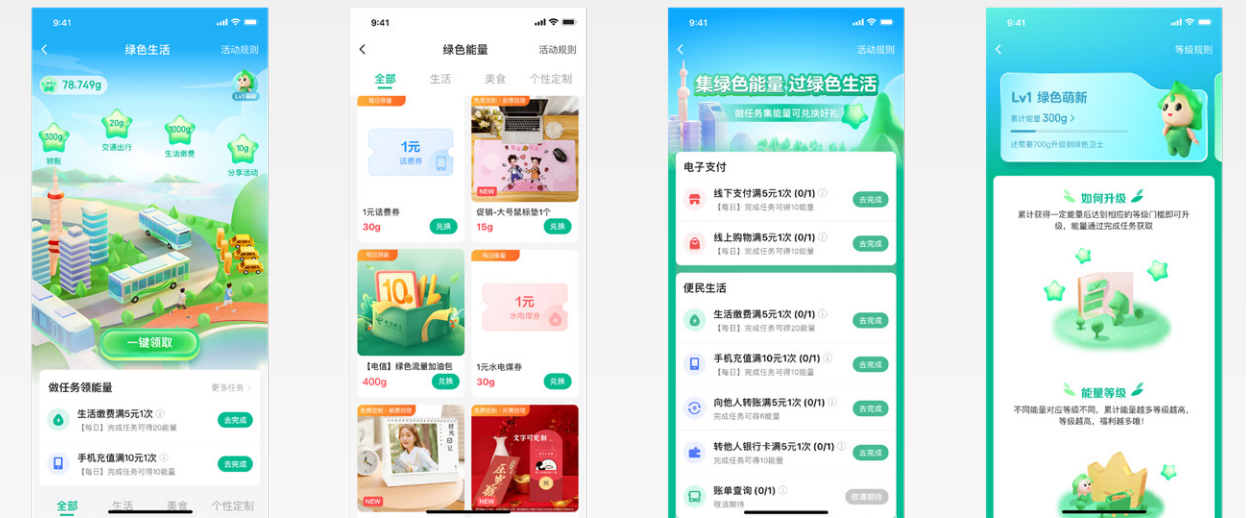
9:41
绿色生活
活动规则
78,749g
Lv1 萌新
300g
转账
20g
交通出行
3000g
生活缴费
10g
分享活动
一键领取
做任务领能量
更多任务
生活缴费满5元1次
【每日】完成任务可得20能量
去完成
手机充值满10元1次
【每日】完成任务可得10能量
去完成
全部
生活
美食
个性定制

9:41
绿色能量
活动规则
全部
生活
美食
个性定制
每日限量
1元
话费券
1元话费券
30g
兑换
NEW
促销-大号鼠标垫1个
15g
兑换
每日限量
10
【电信】绿色流量加油包
400g
兑换
每日限量
1元
水电煤券
1元水电煤券
30g
兑换
NEW
NEW

9:41
活动规则
集绿色能量 过绿色生活
做任务集能量可兑换好礼
电子支付
线下支付满5元1次 (0/1)
【每日】完成任务可得10能量
去完成
线上购物满5元1次 (0/1)
【每日】完成任务可得10能量
去完成
便民生活
生活缴费满5元1次 (0/1)
【每日】完成任务可得20能量
去完成
手机充值满10元1次 (0/1)
【每日】完成任务可得10能量
去完成
向他人转账满5元1次 (0/1)
完成任务可得6能量
去完成
转他人银行卡满5元1次 (0/1)
完成任务可得10能量
去完成
账单查询 (0/1)
敬请期待
敬请期待

9:41
等级规则
Lv1 绿色萌新
累计能量 300g
还需要700g升级到绿色卫士
如何升级
累计获得一定能量后达到相应的等级门槛即可升级，能量通过完成任务获取
能量等级
不同能量对应等级不同，累计能量越多等级越高，等级越高，福利越多哦！